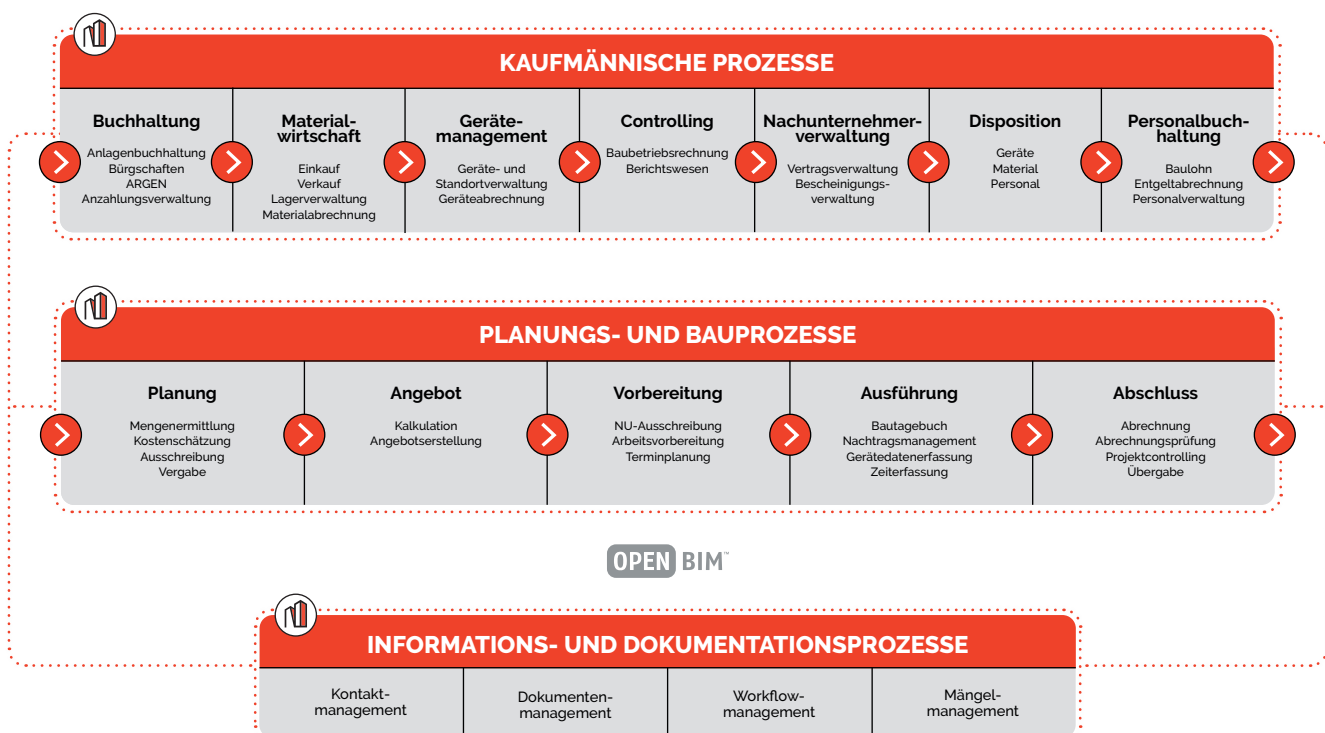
KAUFMÄNNISCHE PROZESSE

Buchhaltung
Anlagenbuchhaltung
Bürgschaften
ARGEN
Anzahlungsverwaltung

Material-wirtschaft
Einkauf
Verkauf
Lagerverwaltung
Materialabrechnung

Geräte-management
Geräte- und Standortverwaltung
Geräteabrechnung

Controlling
Baubetriebsrechnung
Berichtswesen

Nachunternehmer-verwaltung
Vertragsverwaltung
Bescheinigungs-verwaltung

Disposition
Geräte
Material
Personal

Personalbuch-haltung
Baulohn
Entgeltabrechnung
Personalverwaltung

PLANUNGS- UND BAUPROZESSE

Planung
Mengenermittlung
Kostenschätzung
Ausschreibung
Vergabe

Angebot
Kalkulation
Angebotserstellung

Vorbereitung
NU-Ausschreibung
Arbeitsvorbereitung
Terminplanung

Ausführung
Bautagebuch
Nachtragsmanagement
Gerätedatenerfassung
Zeiterfassung

Abschluss
Abrechnung
Abrechnungsprüfung
Projektcontrolling
Übergabe

OPEN BIM™

INFORMATIONS- UND DOKUMENTATIONSPROZESSE

Kontakt-management

Dokumenten-management

Workflow-management

Mängel-management